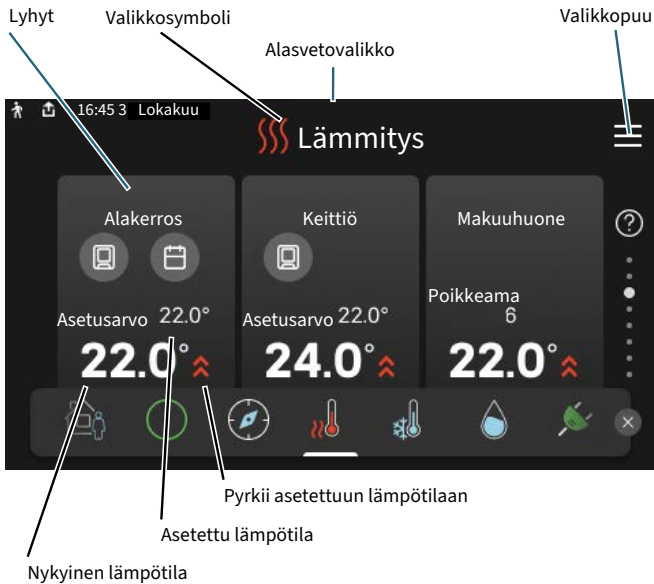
Lyhyt

Valikkosymboli

Valikkopuu

Alasvetovalikko

16:45 3 Lokakuu

Lämmitys

Alakerros

Keittiö

Makuuhuone

Asetusarvo 22.0°

Asetusarvo 22.0°

Poikkeama 6

22.0°

24.0°

22.0°

Pyrkii asetettuun lämpötilaan

Asetettu lämpötila

Nykyinen lämpötila